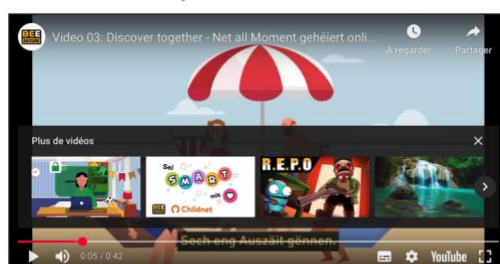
BEE SECURE

Video 03: Discover together - Net all Moment gehéiert onli...

À regarder...

Partager

Plus de vidéos

Be SMART with

BEE SECURE

Childnet

R.E.P.O

Sech eng Auszäit gönnen.

0:05 / 0:42

YouTube